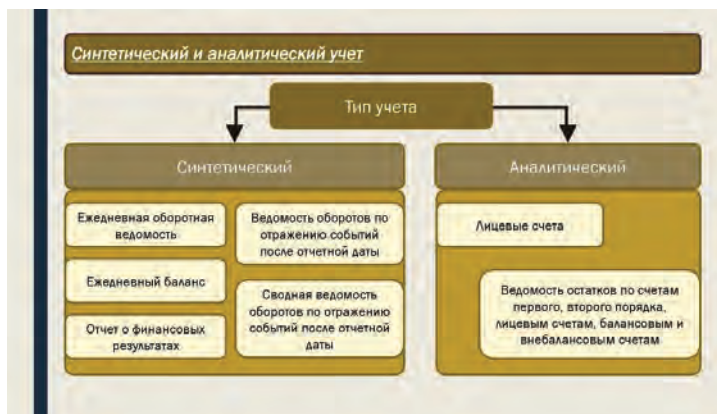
Синтетический и аналитический учет

Тип учета

Синтетический

Ежедневная оборотная ведомость

Ведомость оборотов по отражению событий после отчетной даты

Ежедневный баланс

Сводная ведомость оборотов по отражению событий после отчетной даты

Отчет о финансовых результатах

Аналитический

Лицевые счета

Ведомость остатков по счетам первого, второго порядка, лицевым счетам, балансовым и внебалансовым счетам